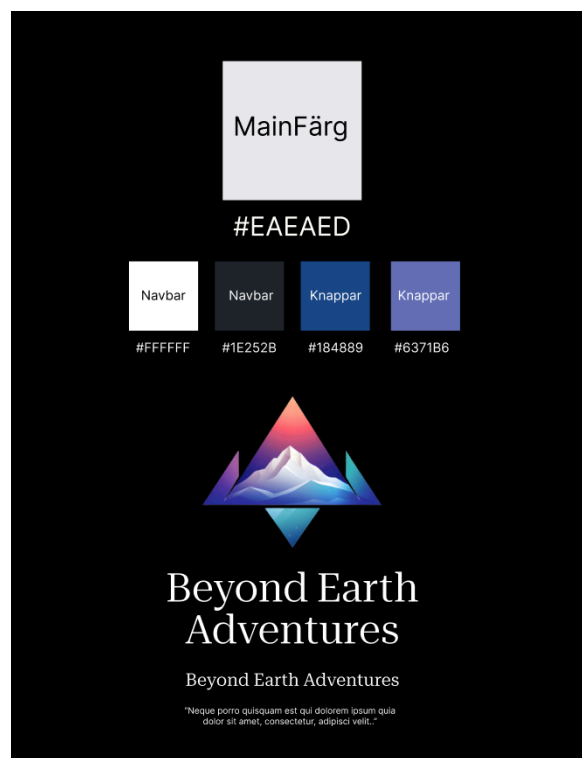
MainFärg

#EAEAED

Navbar
#FFFFFF

Navbar
#1E252B

Knappar
#184889

Knappar
#6371B6

Beyond Earth Adventures

Beyond Earth Adventures

"Neque porro quisquam est qui dolorem ipsum quia dolor sit amet, consectetur, adipisci velit.."